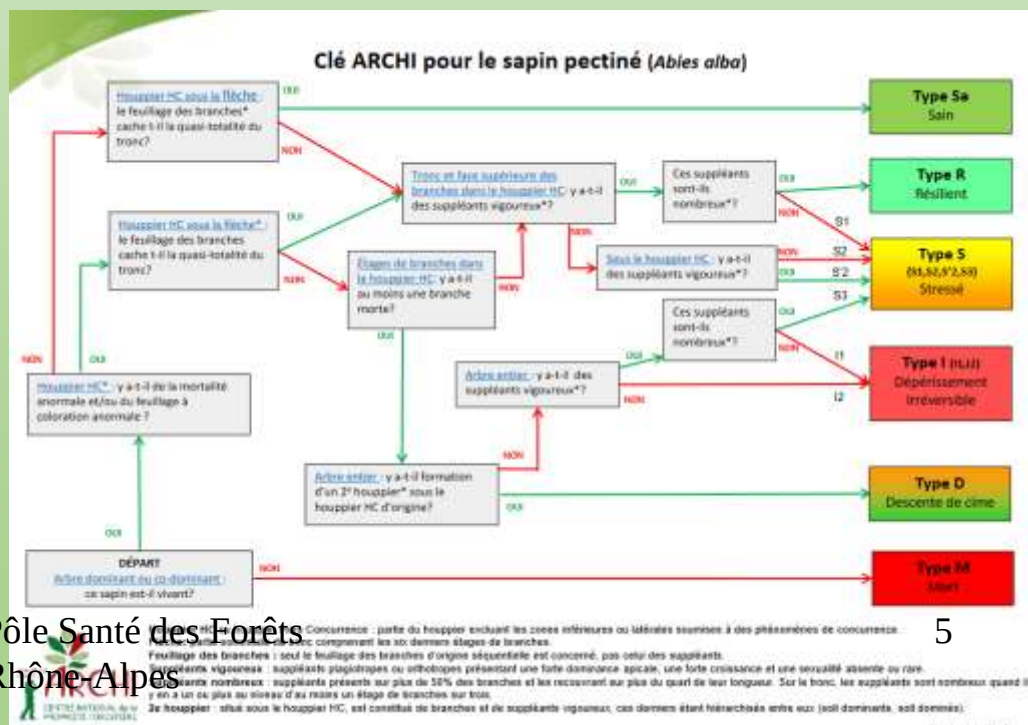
Clé ARCHI pour le sapin pectiné (Abies alba)

Houppier HC sous la flèche : le feuillage des branches* cache t-il la quasi-totalité du tronc?

OUI

NON

Type Sa
Sain

Tronc et face supérieure des branches dans le houppier HC : y a-t-il des suppléants vigoureux*?

OUI

Ces suppléants sont-ils nombreux*?

OUI

Type R
Résilient

NON

S1

Houppier HC sous la flèche* : le feuillage des branches cache t-il la quasi-totalité du tronc?

OUI

NON

Étages de branches dans le houppier HC : y a-t-il au moins une branche morte?

NON

NON

Sous le houppier HC : y a-t-il des suppléants vigoureux*?

NON

OUI

S2

S'2

S3

Type S
(S1,S2,S'2,S3)
Stressé

OUI

Ces suppléants sont-ils nombreux*?

OUI

NON

I1

NON

OUI

Houppier HC* : y a-t-il de la mortalité anormale et/ou du feuillage à coloration anormale ?

Arbre entier : y a-t-il des suppléants vigoureux*?

OUI

NON

I2

Type I (I1,I2)
Dépérissement irréversible

NON

Arbre entier : y a-t-il formation d'un 2e houppier* sous le houppier HC d'origine?

OUI

Type D
Descente de cime

OUI

DÉPART
Arbre dominant ou co-dominant : ce sapin est-il vivant?

NON

Type M
Mort

Pôle Santé des Forêts
Rhône-Alpes

5

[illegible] Concurrence : partie du houppier excluant les zones inférieures ou latérales soumises à des phénomènes de concurrence. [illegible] comprenant les six derniers étages de branches.
Feuillage des branches : seul le feuillage des branches d'origine séquentielle est concerné, pas celui des suppléants.
Suppléants vigoureux : suppléants plagiotropes ou orthotropes présentant une forte dominance apicale, une forte croissance et une sexualité absente ou rare.
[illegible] nombreux : suppléants présents sur plus de 50% des branches et les recouvrant sur plus du quart de leur longueur. Sur le tronc, les suppléants sont nombreux quand il y en a un ou plus au niveau d'au moins un étage de branches sur trois.
2e houppier : situé sous le houppier HC, est constitué de branches et de suppléants vigoureux, ces derniers étant hiérarchisés entre eux (soit dominants, soit dominés).

ARCHI
CENTRE NATIONAL de la PROPRIÉTÉ FORESTIÈRE